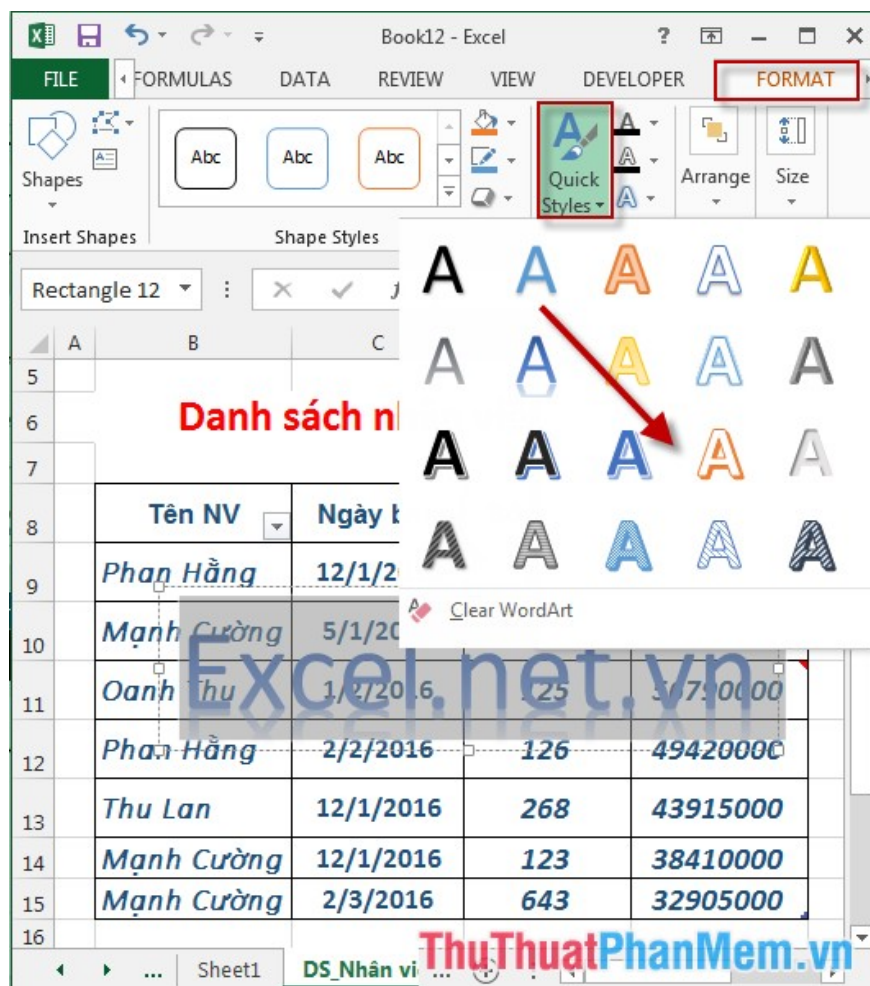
Book12 - Excel

FILE FORMULAS DATA REVIEW VIEW DEVELOPER FORMAT

Shapes

Insert Shapes

Abc Abc Abc

Shape Styles

Quick Styles

Arrange

Size

A A A A A
A A A A A
A A A A A
A A A A A

Clear WordArt

Rectangle 12

A B C

5
6 Danh sách n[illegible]
7

| | Tên NV | Ngày b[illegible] | | |
|---|---|---|---|---|
| 9 | Phan Hằng | 12/1/2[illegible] | | |
| 10 | Mạnh Cường | 5/1/20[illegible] | | |
| 11 | Oanh Thu | 1/2/2016 | 125 | 35790000 |
| 12 | Phan Hằng | 2/2/2016 | 126 | 49420000 |
| 13 | Thu Lan | 12/1/2016 | 268 | 43915000 |
| 14 | Mạnh Cường | 12/1/2016 | 123 | 38410000 |
| 15 | Mạnh Cường | 2/3/2016 | 643 | 32905000 |

16

Excel.net.vn

... Sheet1 DS_Nhân vi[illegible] ...

ThuThuatPhanMem.vn